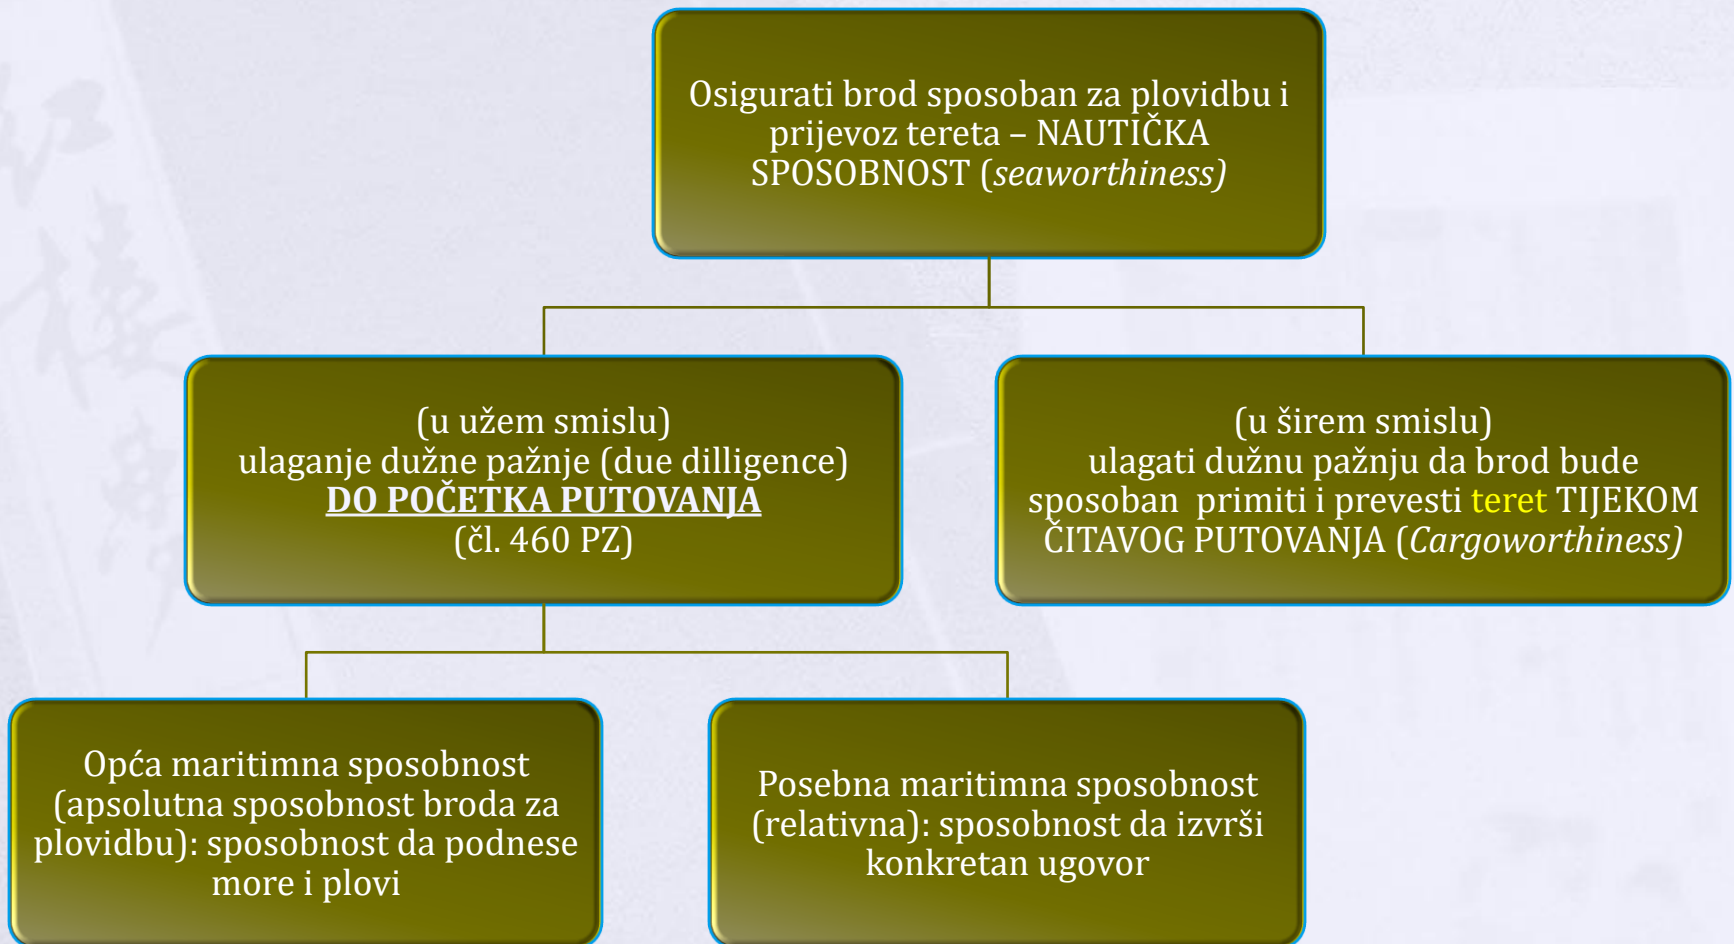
Osigurati brod sposoban za plovidbu i prijevoz tereta – NAUTIČKA SPOSOBNOST (seaworthiness)

(u užem smislu)
ulaganje dužne pažnje (due dilligence)
DO POČETKA PUTOVANJA
(čl. 460 PZ)

(u širem smislu)
ulagati dužnu pažnju da brod bude sposoban primiti i prevesti teret TIJEKOM ČITAVOG PUTOVANJA (Cargoworthiness)

Opća maritimna sposobnost (apsolutna sposobnost broda za plovidbu): sposobnost da podnese more i plovi

Posebna maritimna sposobnost (relativna): sposobnost da izvrši konkretan ugovor